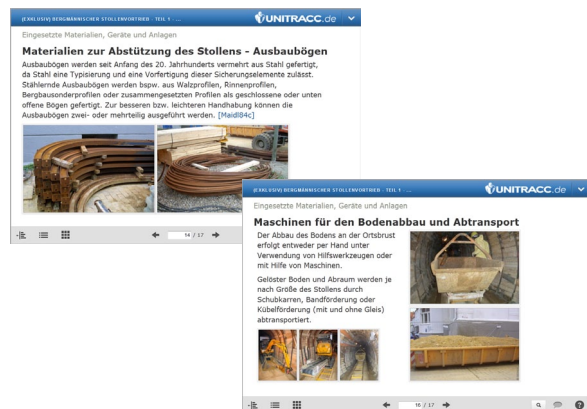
(EXKLUSIV) BERGMÄNNISCHER STOLLENVORTRIEB - TEIL 1 ...

UNITRACC.de

Eingesetzte Materialien, Geräte und Anlagen

Materialien zur Abstützung des Stollens - Ausbaubögen

Ausbaubögen werden seit Anfang des 20. Jahrhunderts vermehrt aus Stahl gefertigt, da Stahl eine Typisierung und eine Vorfertigung dieser Sicherungselemente zulässt. Stählernde Ausbaubögen werden bspw. aus Walzprofilen, Rinnenprofilen, Bergbausonderprofilen oder zusammengesetzten Profilen als geschlossene oder unten offene Bögen gefertigt. Zur besseren bzw. leichteren Handhabung können die Ausbaubögen zwei- oder mehrteilig ausgeführt werden. [Maidl84c]

14 / 17

(EXKLUSIV) BERGMÄNNISCHER STOLLENVORTRIEB - TEIL 1 ...

UNITRACC.de

Eingesetzte Materialien, Geräte und Anlagen

Maschinen für den Bodenabbau und Abtransport

Der Abbau des Bodens an der Ortsbrust erfolgt entweder per Hand unter Verwendung von Hilfswerkzeugen oder mit Hilfe von Maschinen.

Gelöster Boden und Abraum werden je nach Größe des Stollens durch Schubkarren, Bandförderung oder Kübelförderung (mit und ohne Gleis) abtransportiert.

16 / 17